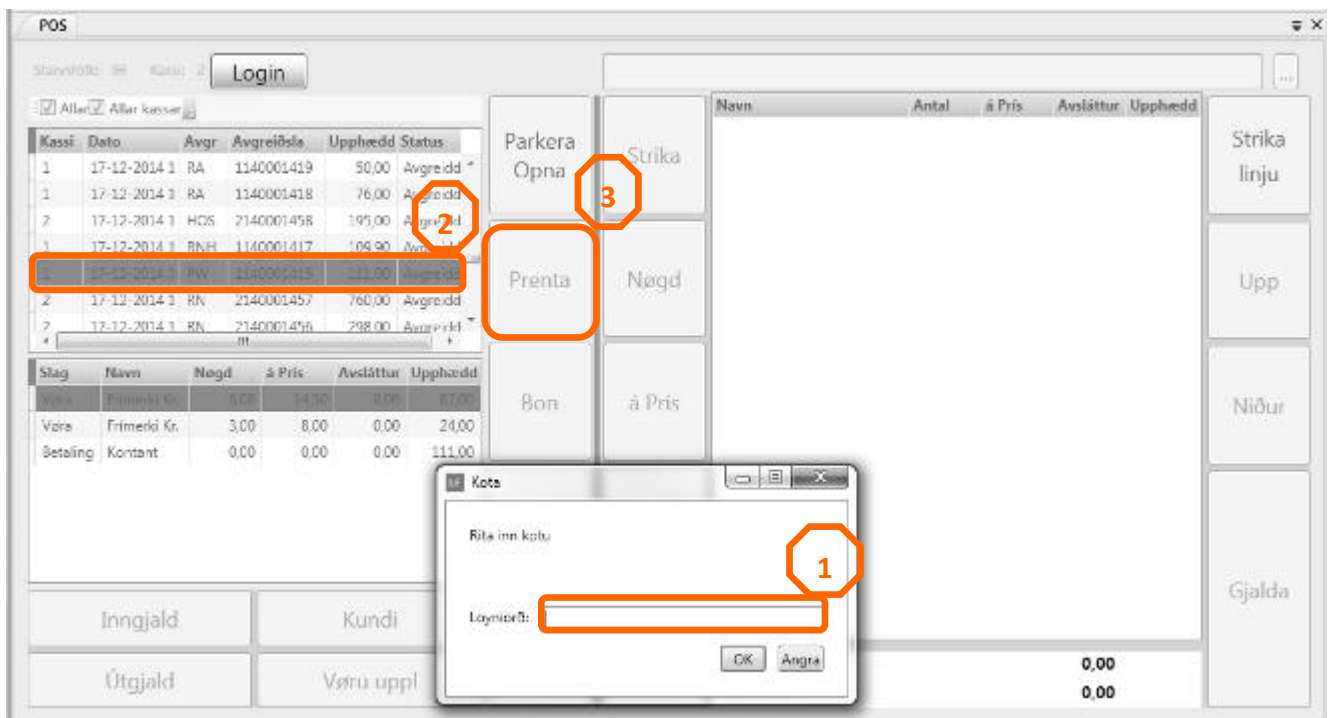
POS

Starvsfólk: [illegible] Kassi: 2 Login

Allar Allar kassar

| Kassi | Dato | Avgr | Avgreiðsla | Upphædd | Status |
|---|---|---|---|---|---|
| 1 | 17-12-2014 1 | RA | 1140001419 | 50,00 | Avgreidd |
| 1 | 17-12-2014 1 | RA | 1140001418 | 76,00 | Avgreidd |
| 2 | 17-12-2014 1 | HOS | 2140001458 | 195,00 | Avgreidd |
| 1 | 17-12-2014 1 | RNH | 1140001417 | 109,90 | Avgreidd |
| 1 | 17-12-2014 1 | PW | 1140001415 | 111,00 | Avgreidd |
| 2 | 17-12-2014 1 | RN | 2140001457 | 760,00 | Avgreidd |
| 2 | 17-12-2014 1 | RN | 2140001456 | 298,00 | Avgreidd |

| Slag | Navn | Nøgd | á Pris | Avsláttur | Upphædd |
|---|---|---|---|---|---|
| Vøra | Frimerki Kr. | 6,00 | 14,50 | 0,00 | 87,00 |
| Vøra | Frimerki Kr. | 3,00 | 8,00 | 0,00 | 24,00 |
| Betaling | Kontant | 0,00 | 0,00 | 0,00 | 111,00 |

Parkera Opna

Prenta

Bon

Strika

Nøgd

á Pris

| Navn | Antal | á Pris | Avsláttur | Upphædd |
|---|---|---|---|---|

Strika linju

Upp

Niður

Gjalda

Inngjald

Kundi

Útgjald

Vøru uppl

Kota

Rita inn kotu

Loyniorð:

OK Angra

1

2

3

0,00

0,00